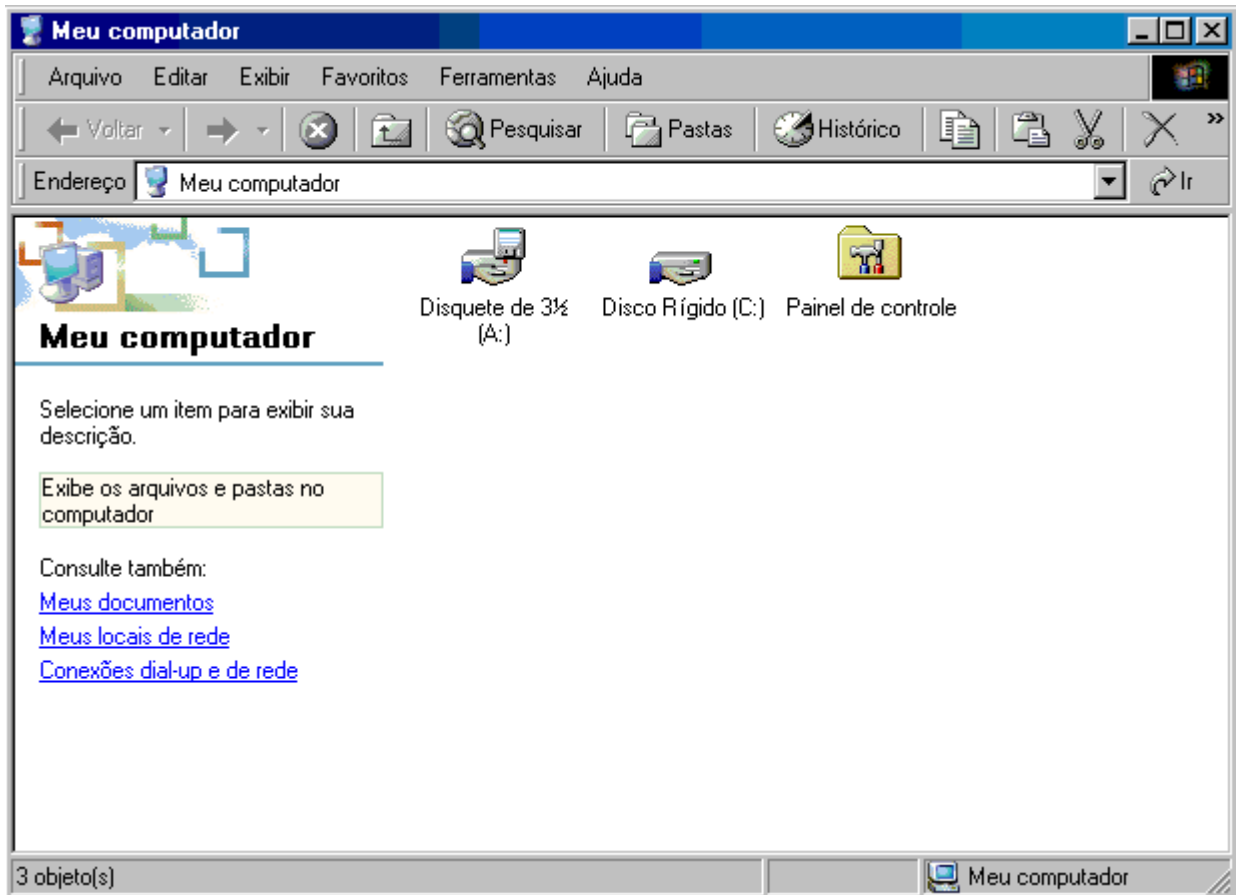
Meu computador

Arquivo Editar Exibir Favoritos Ferramentas Ajuda

Voltar Pesquisar Pastas Histórico

Endereço Meu computador Ir

Meu computador

Selecione um item para exibir sua descrição.

Exibe os arquivos e pastas no computador

Consulte também:

Meus documentos

Meus locais de rede

Conexões dial-up e de rede

Disquete de 3½ (A:)

Disco Rígido (C:)

Painel de controle

3 objeto(s)

Meu computador